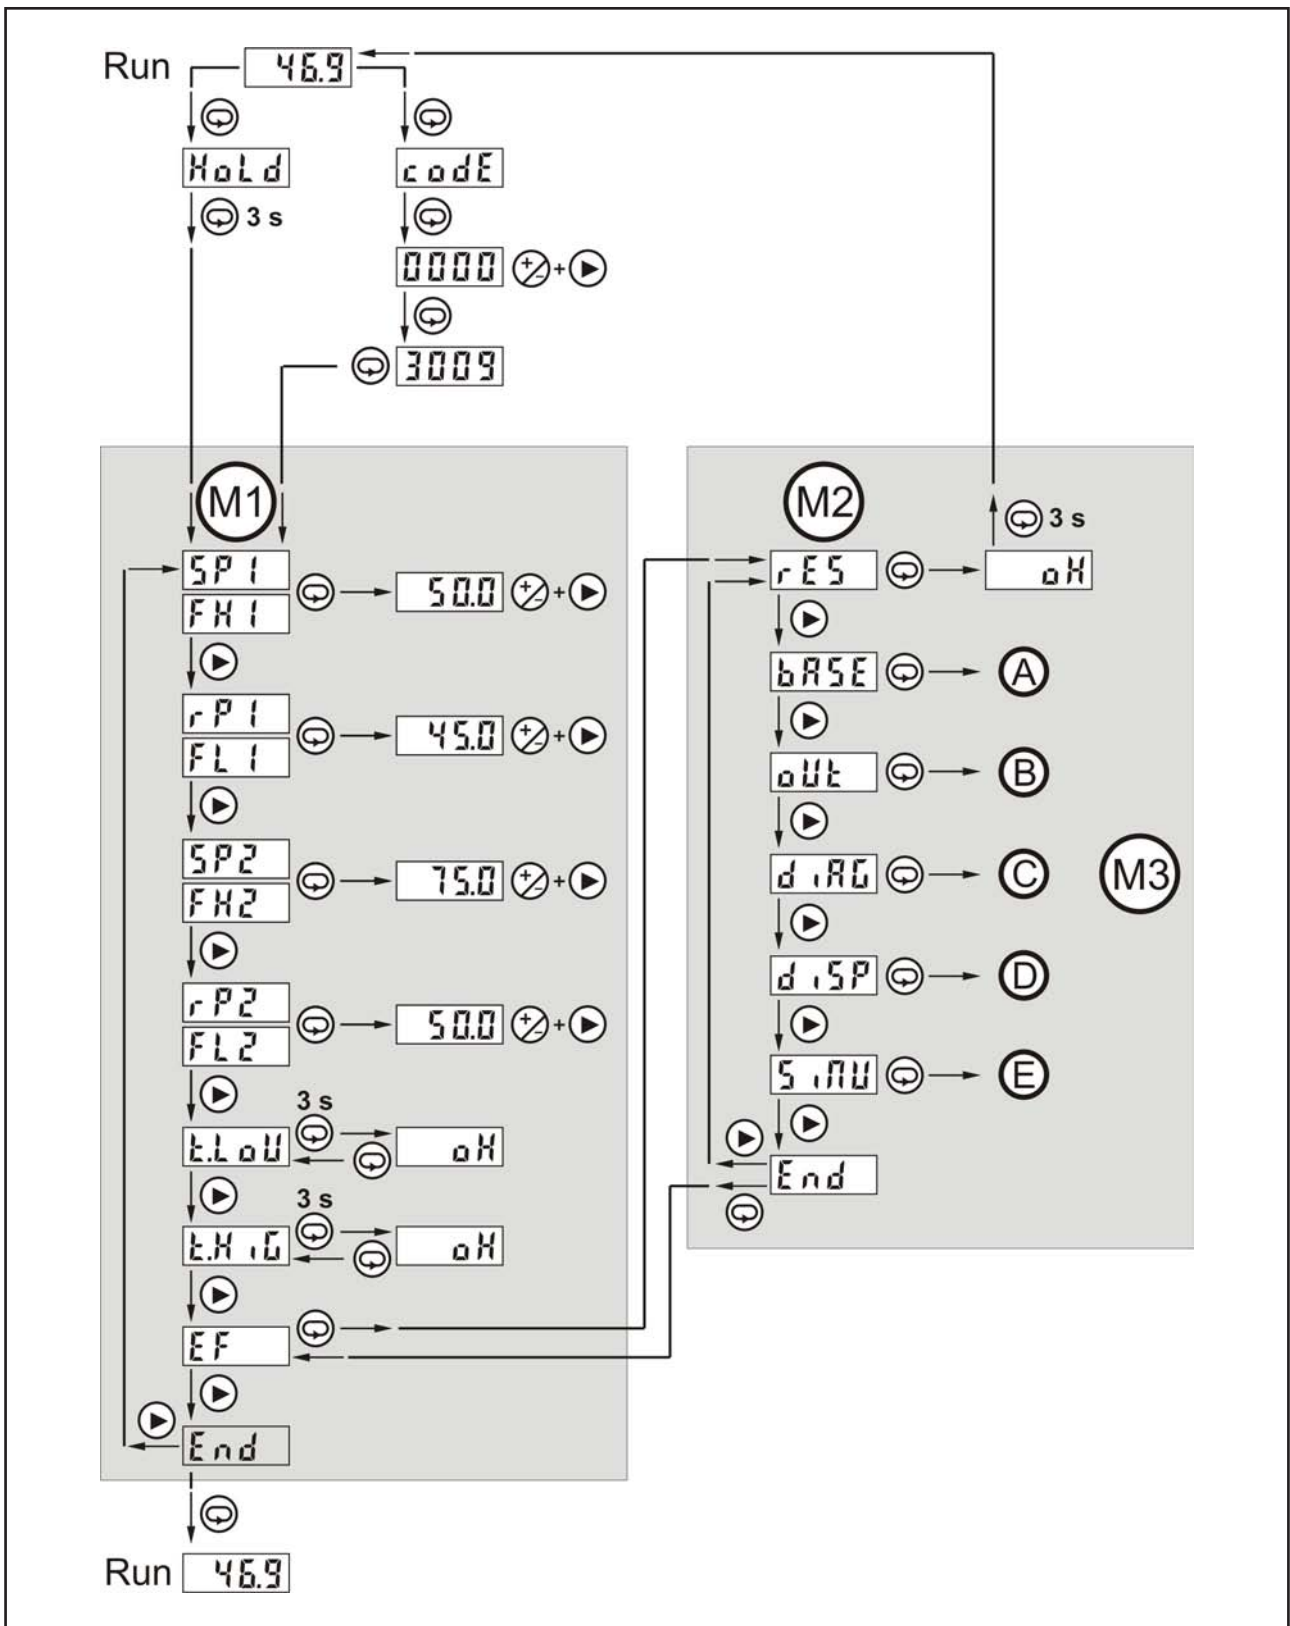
Run 46.9

HoLd

3 s

codE

0000

3009

M1

SP1
FH1

50.0

rP1
FL1

45.0

SP2
FH2

75.0

rP2
FL2

50.0

3 s
t.LoU
oH

3 s
t.HiG
oH

EF

End

Run 46.9

M2

3 s

rES
oH

bASE
A

oUt
B

diAG
C

M3

diSP
D

SiMU
E

End